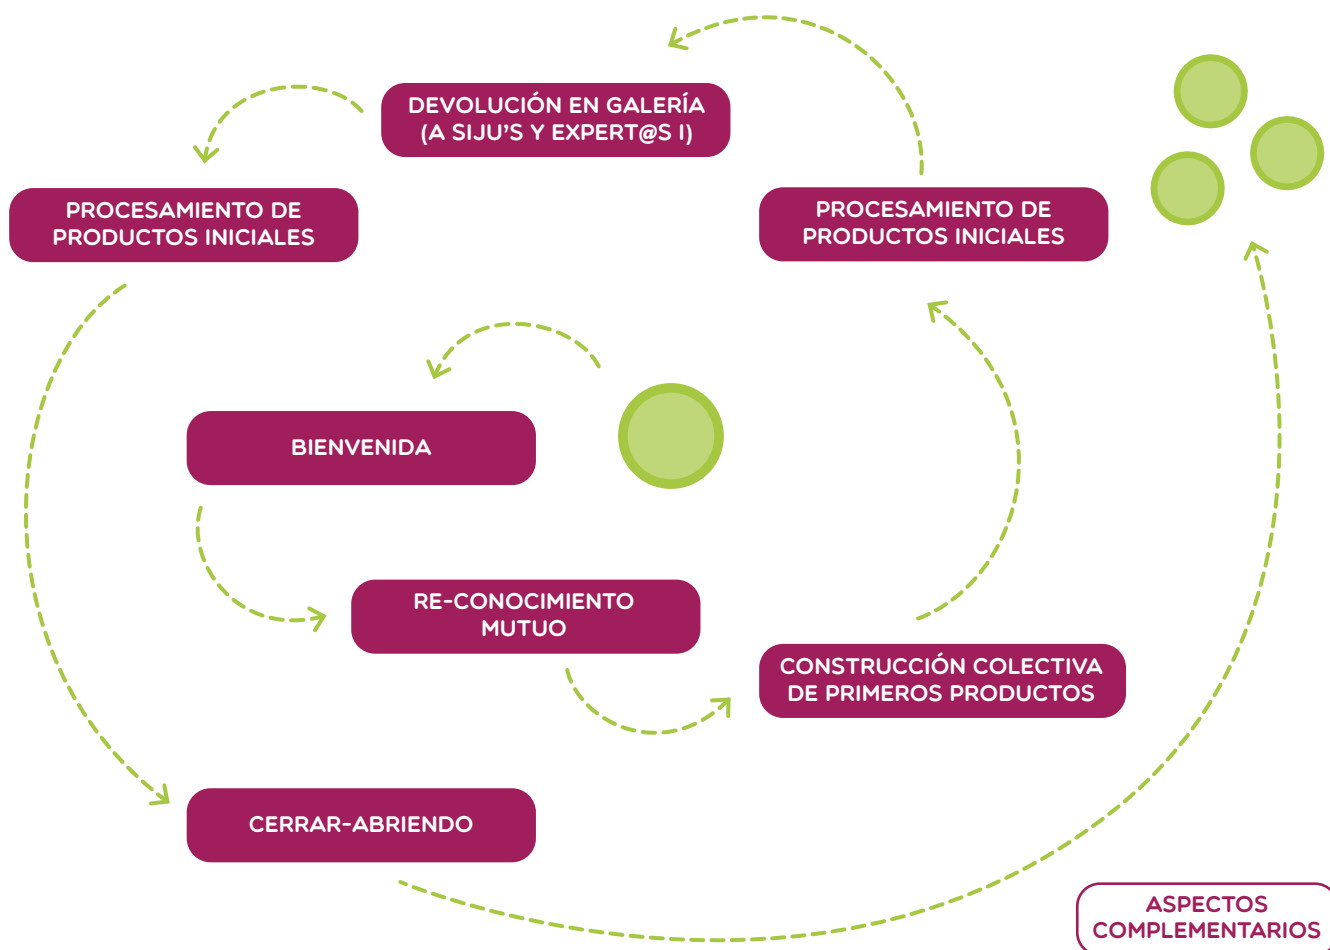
DEVOLUCIÓN EN GALERÍA (A SIJU'S Y EXPERT@S I)

PROCESAMIENTO DE PRODUCTOS INICIALES

PROCESAMIENTO DE PRODUCTOS INICIALES

BIENVENIDA

RE-CONOCIMIENTO MUTUO

CONSTRUCCIÓN COLECTIVA DE PRIMEROS PRODUCTOS

CERRAR-ABRIENDO

ASPECTOS COMPLEMENTARIOS